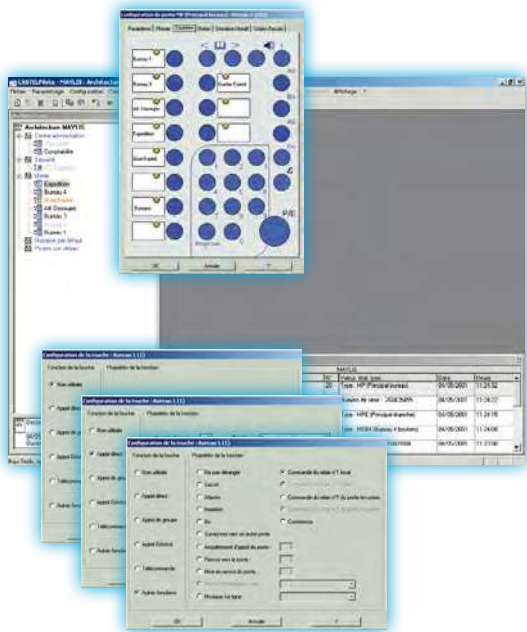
Configuration du poste 9K (Pupitre bureau) - Bureau 1 (20)

Paramètres | Phonie | Touches | Relais | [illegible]

Bureau 1

Bureau 3

Atl. Stockage

Expédition

Quai Expéd.

Bureau

Accueil

Quai Expéd.

OK | Annuler | ?

CASTELPhone - MAYLIS - Architecture

Fichier | Paramétrage | Configuration | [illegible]

Affichage

Architecture MAYLIS
Centre administration
Comptabilité
Sécurité
Usine
Expédition
Bureau 4
Atl. Stockage
Bureau 3
Bureau 1
Groupes par défaut
Postes non déclarés

MAYLIS

| N° | Postes, état, types | Date | Heure |
|---|---|---|---|
| 20 | Type : HP (Pupitre bureau) | 04/05/2001 | 11:21:52 |
| | Liaison de tarox : JIGEMAPA | 04/05/2001 | 11:18:22 |
| | Type : HPE (Pupitre étanche) | 04/05/2001 | 11:24:18 |
| | Type : HSB4 (Bureau 4 boutons) | 04/05/2001 | 11:24:06 |
| | | 04/05/2001 | 11:21:00 |

Configuration de la touche - Bureau 1 (1)

Fonction de la touche

Propriétés de la fonction

Non utilisée

Appel direct

Appel de groupe

Appel Général

Télécommande

Autres fonctions

Ne pas déranger

Secret

Alterné

Insertion

Bis

Conférence avec un autre poste

Acquittement d'appel du poste

Renvoi vers le poste :

Mise en service du poste

Musique sur ligne

Commande du relais n°1 local

Commande du relais n°1 du poste en cours

Conférence

OK | Annuler | ?